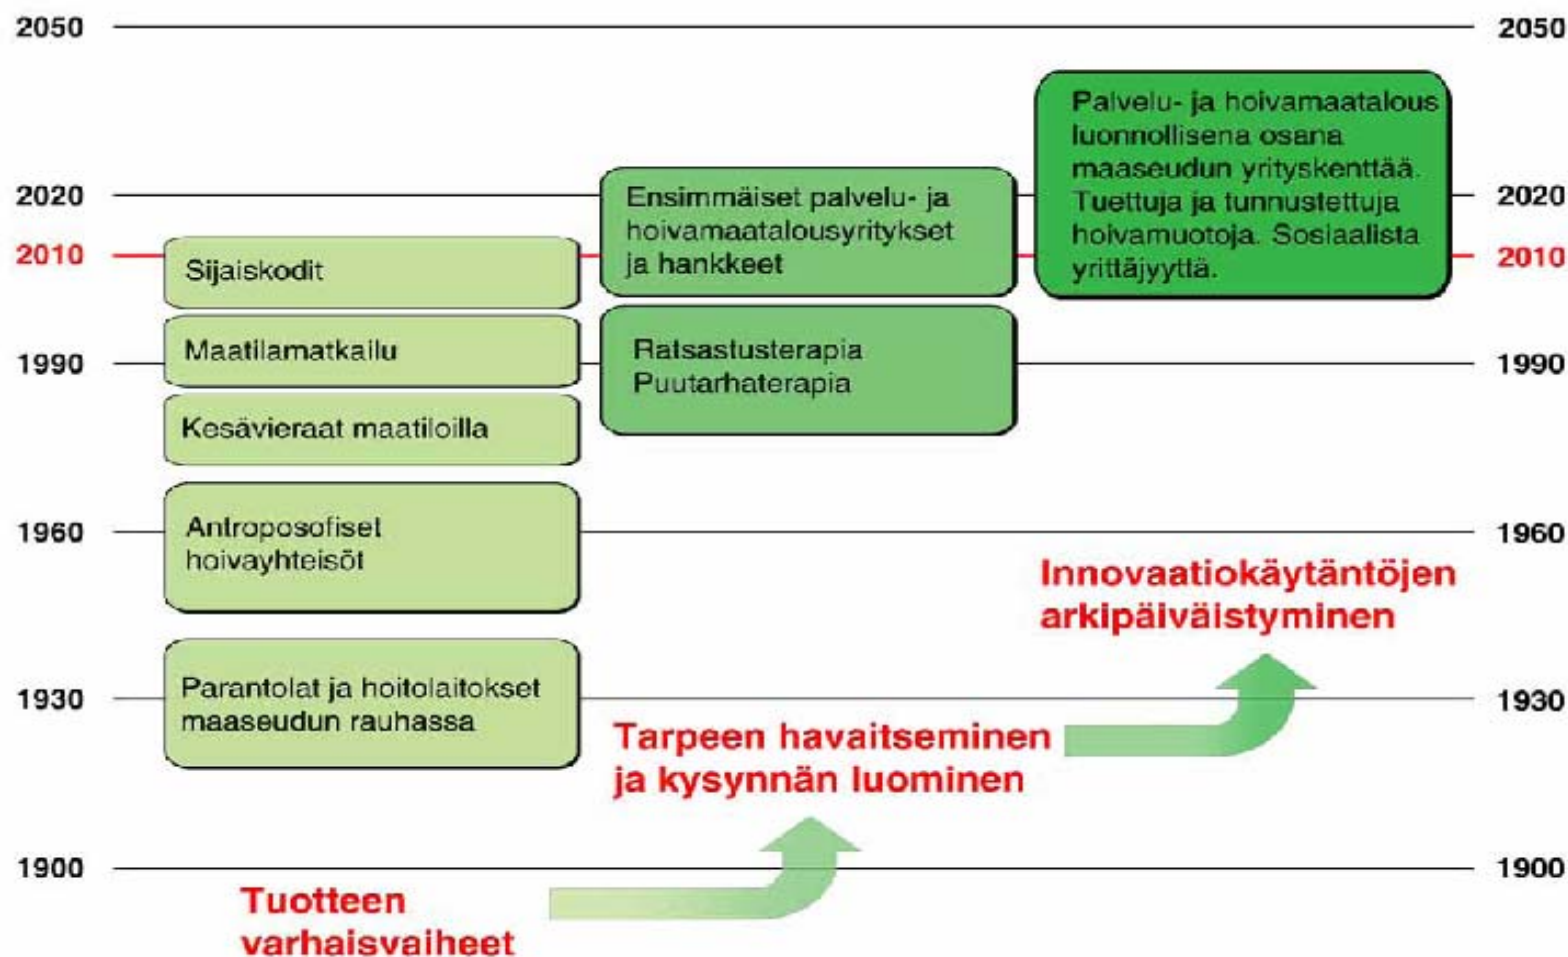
2050 2050

Palvelu- ja hoivamaatalous luonnollisena osana maaseudun yrityskenttää. Tuettuja ja tunnustettuja hoivamuotoja. Sosiaalista yrittäjyyttä.

2020 2020

Ensimmäiset palvelu- ja hoivamaatalousyritykset ja hankkeet

2010 2010

Sijaiskodit

Maatilamatkailu

Ratsastusterapia
Puutarhaterapia

1990 1990

Kesävieraat maatiloilla

Antroposofiset hoivayhteisöt

1960 1960

Innovaatiokäytäntöjen arkipäiväistyminen

Parantolat ja hoitolaitokset maaseudun rauhassa

1930 1930

Tarpeen havaitseminen ja kysynnän luominen

1900 1900

Tuotteen varhaisvaiheet